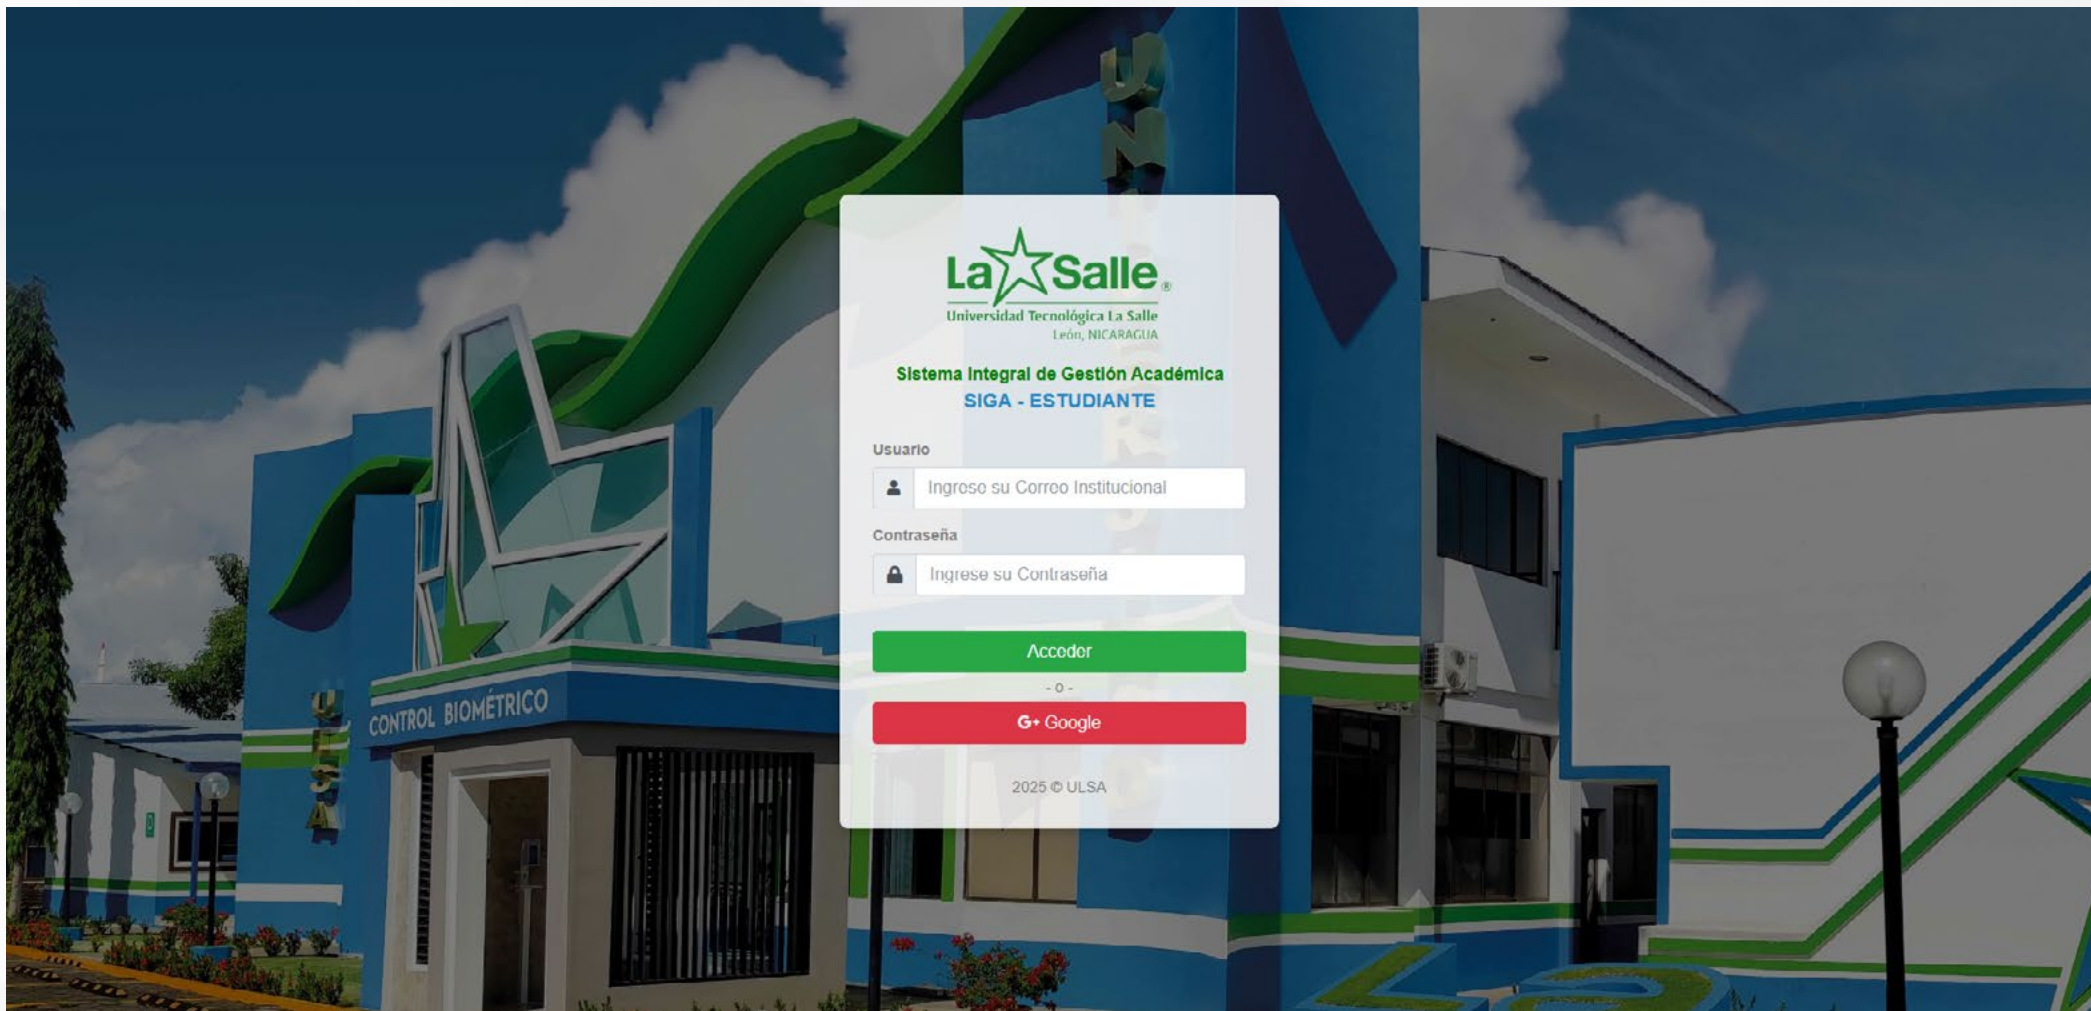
La Salle
Universidad Tecnológica La Salle
León, NICARAGUA

Sistema Integral de Gestión Académica
SIGA - ESTUDIANTE

Usuario
Ingrese su Correo Institucional

Contraseña
Ingrese su Contraseña

Acceder
- o -
G+ Google

2025 © ULSA

CONTROL BIOMÉTRICO
ULSA